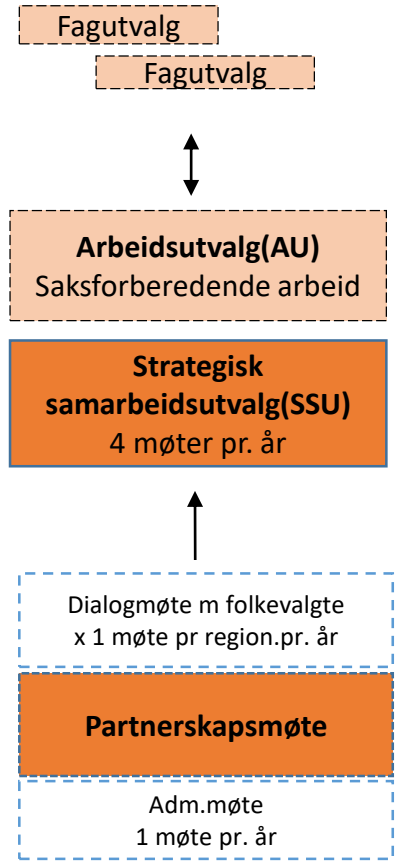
Fagutvalg

Fagutvalg

Arbeidsutvalg(AU)
Saksforberedende arbeid

Strategisk samarbeidsutvalg(SSU)
4 møter pr. år

Dialogmøte m folkevalgte
x 1 møte pr region.pr. år

Partnerskapsmøte

Adm.møte
1 møte pr. år